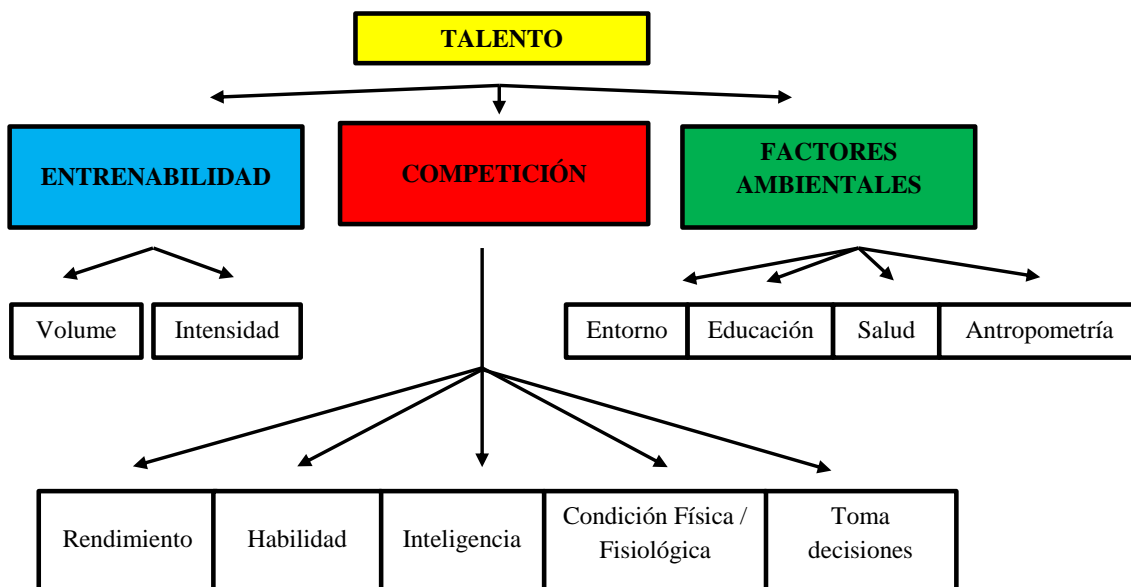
TALENTO

ENTRENABILIDAD

COMPETICIÓN

FACTORES AMBIENTALES

Volume

Intensidad

Entorno

Educación

Salud

Antropometría

Rendimiento

Habilidad

Inteligencia

Condición Física / Fisiológica

Toma decisiones